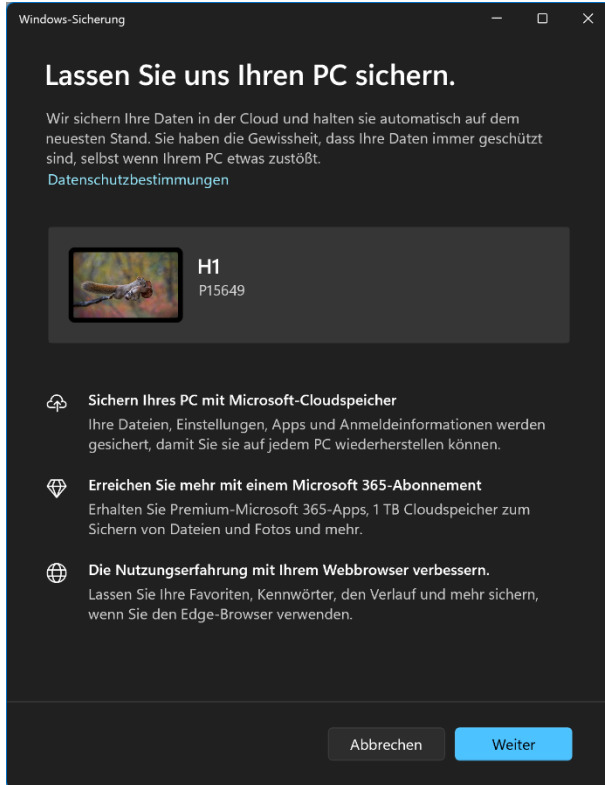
Windows-Sicherung

Lassen Sie uns Ihren PC sichern.

Wir sichern Ihre Daten in der Cloud und halten sie automatisch auf dem neuesten Stand. Sie haben die Gewissheit, dass Ihre Daten immer geschützt sind, selbst wenn Ihrem PC etwas zustößt.
Datenschutzbestimmungen

H1
P15649

Sichern Ihres PC mit Microsoft-Cloudspeicher
Ihre Dateien, Einstellungen, Apps und Anmeldeinformationen werden gesichert, damit Sie sie auf jedem PC wiederherstellen können.

Erreichen Sie mehr mit einem Microsoft 365-Abonnement
Erhalten Sie Premium-Microsoft 365-Apps, 1 TB Cloudspeicher zum Sichern von Dateien und Fotos und mehr.

Die Nutzungserfahrung mit Ihrem Webbrowser verbessern.
Lassen Sie Ihre Favoriten, Kennwörter, den Verlauf und mehr sichern, wenn Sie den Edge-Browser verwenden.

Abbrechen
Weiter